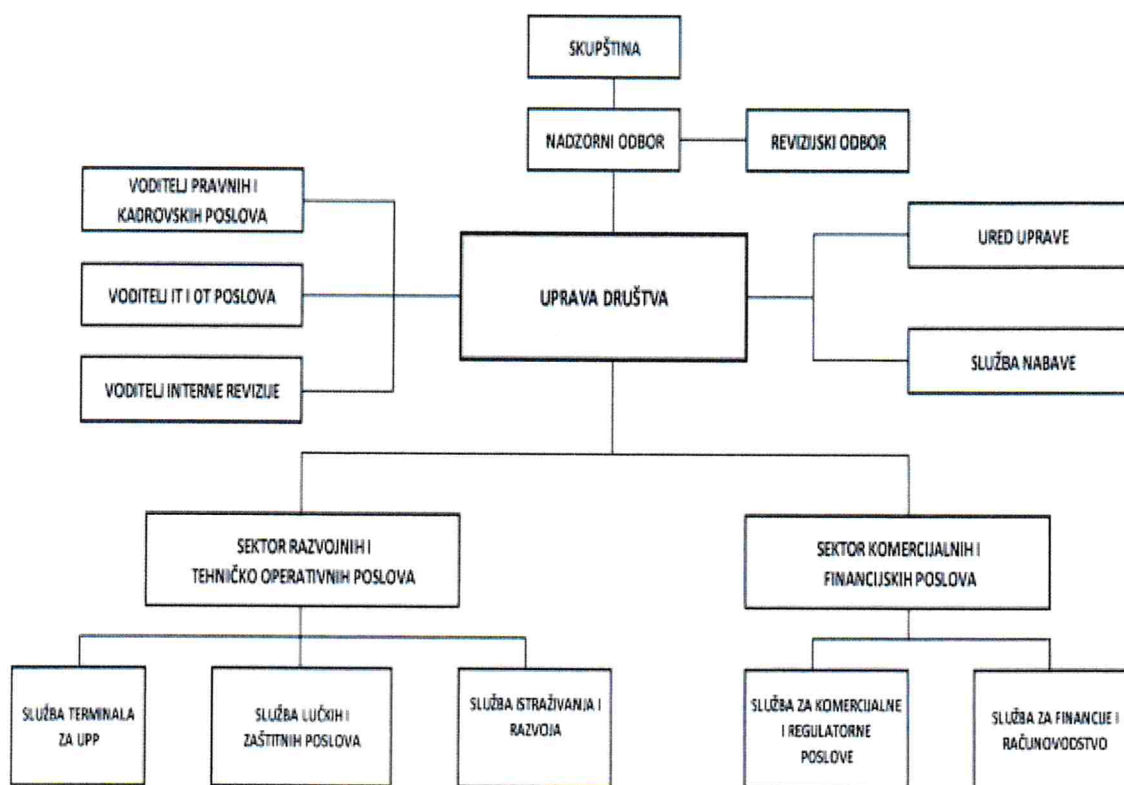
SKUPŠTINA

NADZORNI ODBOR

REVIZIJSKI ODBOR

VODITELJ PRAVNIH I KADROVSKIH POSLOVA

VODITELJ IT I OT POSLOVA

VODITELJ INTERNE REVIZIJE

UPRAVA DRUŠTVA

URED UPRAVE

SLUŽBA NABAVE

SEKTOR RAZVOJNIH I TEHNIČKO OPERATIVNIH POSLOVA

SEKTOR KOMERCIJALNIH I FINANCIJSKIH POSLOVA

SLUŽBA TERMINALA ZA UPP

SLUŽBA LUČKIH I ZAŠTITNIH POSLOVA

SLUŽBA ISTRAŽIVANJA I RAZVOJA

SLUŽBA ZA KOMERCIJALNE I REGULATORNE POSLOVE

SLUŽBA ZA FINANCIJE I RAČUNOVODSTVO